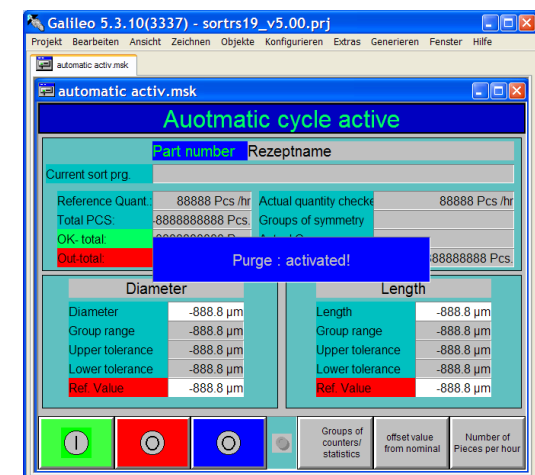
Galileo 5.3.10(3337) - sortrs19_v5.00.prj

Projekt Bearbeiten Ansicht Zeichnen Objekte Konfigurieren Extras Generieren Fenster Hilfe

automatic activ.msk

automatic activ.msk

Auotmatic cycle active

Part number Rezeptname

Current sort prg.

Reference Quant.: 88888 Pcs /hr
Actual quantity checke 88888 Pcs /hr
Total PCS: -8888888888 Pcs.
Groups of symmetry
OK- total: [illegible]
Out-total: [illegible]
-88888888 Pcs.

Purge : activated!

Diameter

| | |
|---|---|
| Diameter | -888.8 µm |
| Group range | -888.8 µm |
| Upper tolerance | -888.8 µm |
| Lower tolerance | -888.8 µm |
| Ref. Value | -888.8 µm |

Length

| | |
|---|---|
| Length | -888.8 µm |
| Group range | -888.8 µm |
| Upper tolerance | -888.8 µm |
| Lower tolerance | -888.8 µm |
| Ref. Value | -888.8 µm |

Groups of counters/ statistics

offset value from nominal

Number of Pieces per hour